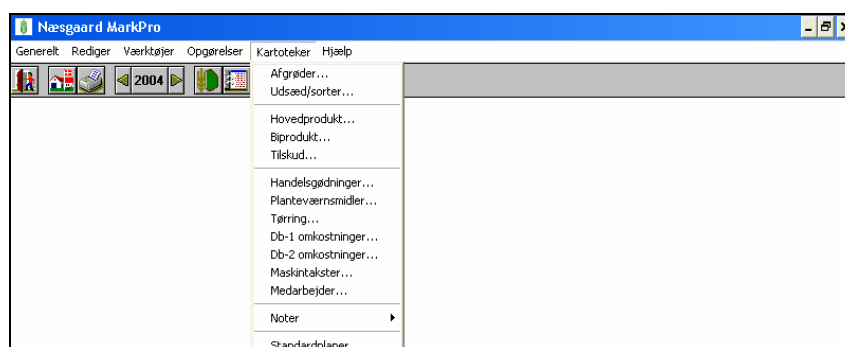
Næsgaard MarkPro

Generelt Rediger Værktøjer Opgørelser Kartoteker Hjælp

2004

Afgrøder...
Udsæd/sorter...

Hovedprodukt...
Biprodukt...
Tilskud...

Handelsgødninger...
Planteværnsmidler...
Tørring...
Db-1 omkostninger...
Db-2 omkostninger...
Maskintakster...
Medarbejder...

Noter

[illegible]